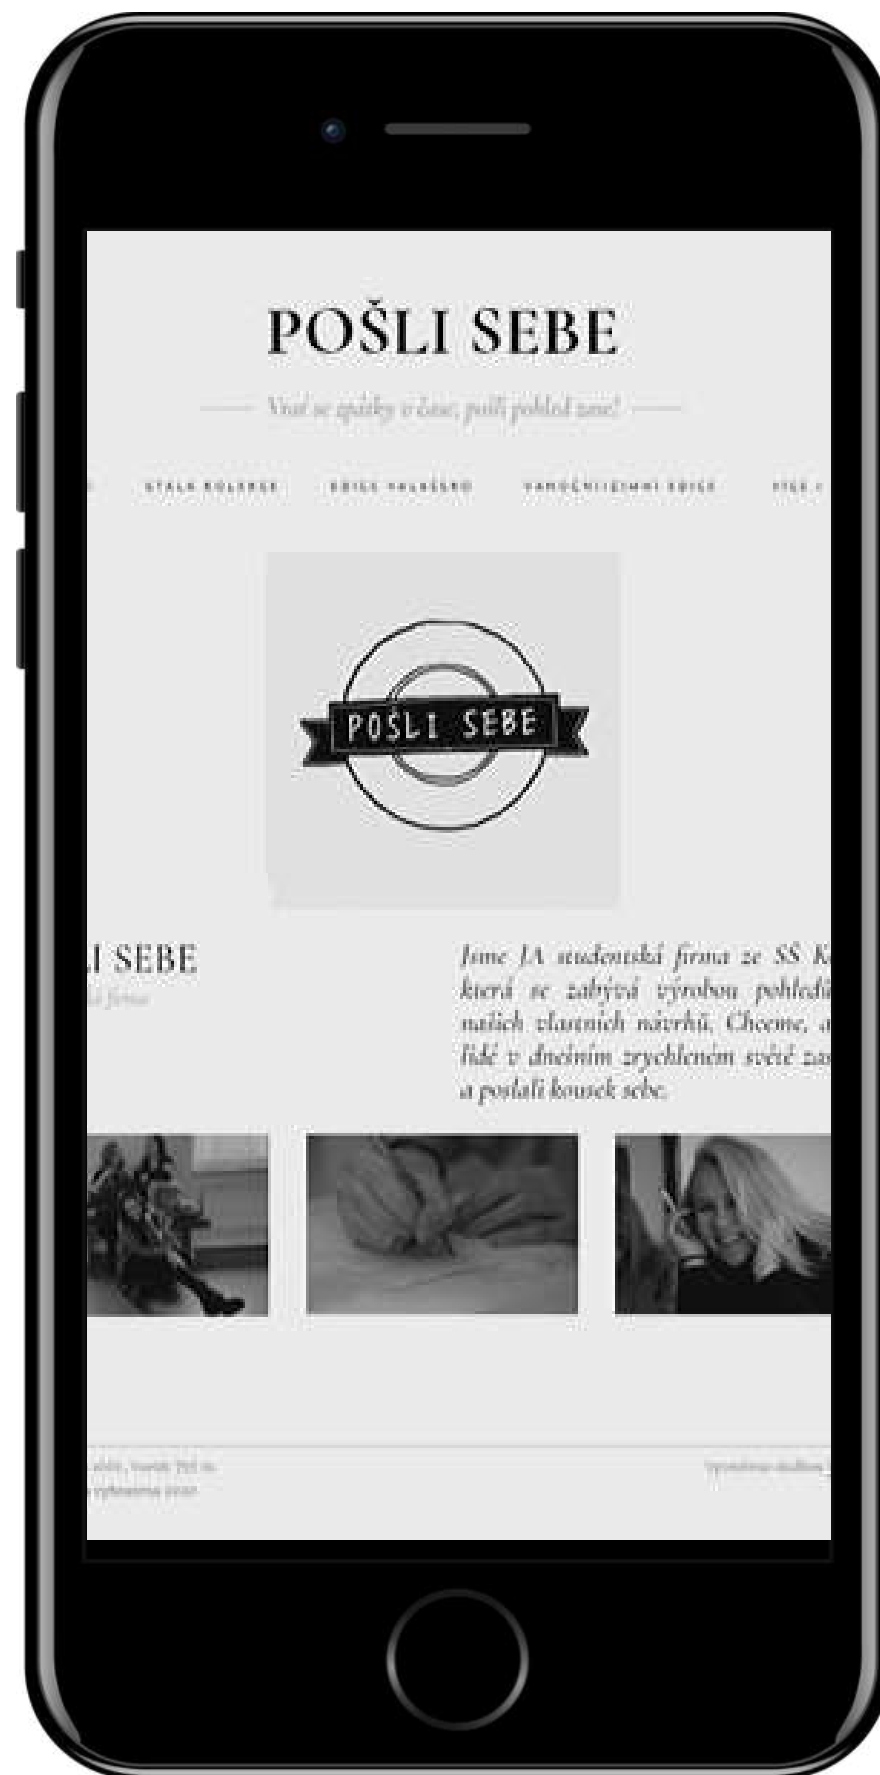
POŠLI SEBE

Vrať se zpátky v čase, pošli pohled zase!

STÁLÁ KOLEKCE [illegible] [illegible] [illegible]

POŠLI SEBE

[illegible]I SEBE

Jsme JA studentská firma ze SŠ K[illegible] která se zabývá výrobou pohledů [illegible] našich vlastních návrhů. Chceme, a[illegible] lidé v dnešním zrychleném světě za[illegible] a poslali kousek sebe.

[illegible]

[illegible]